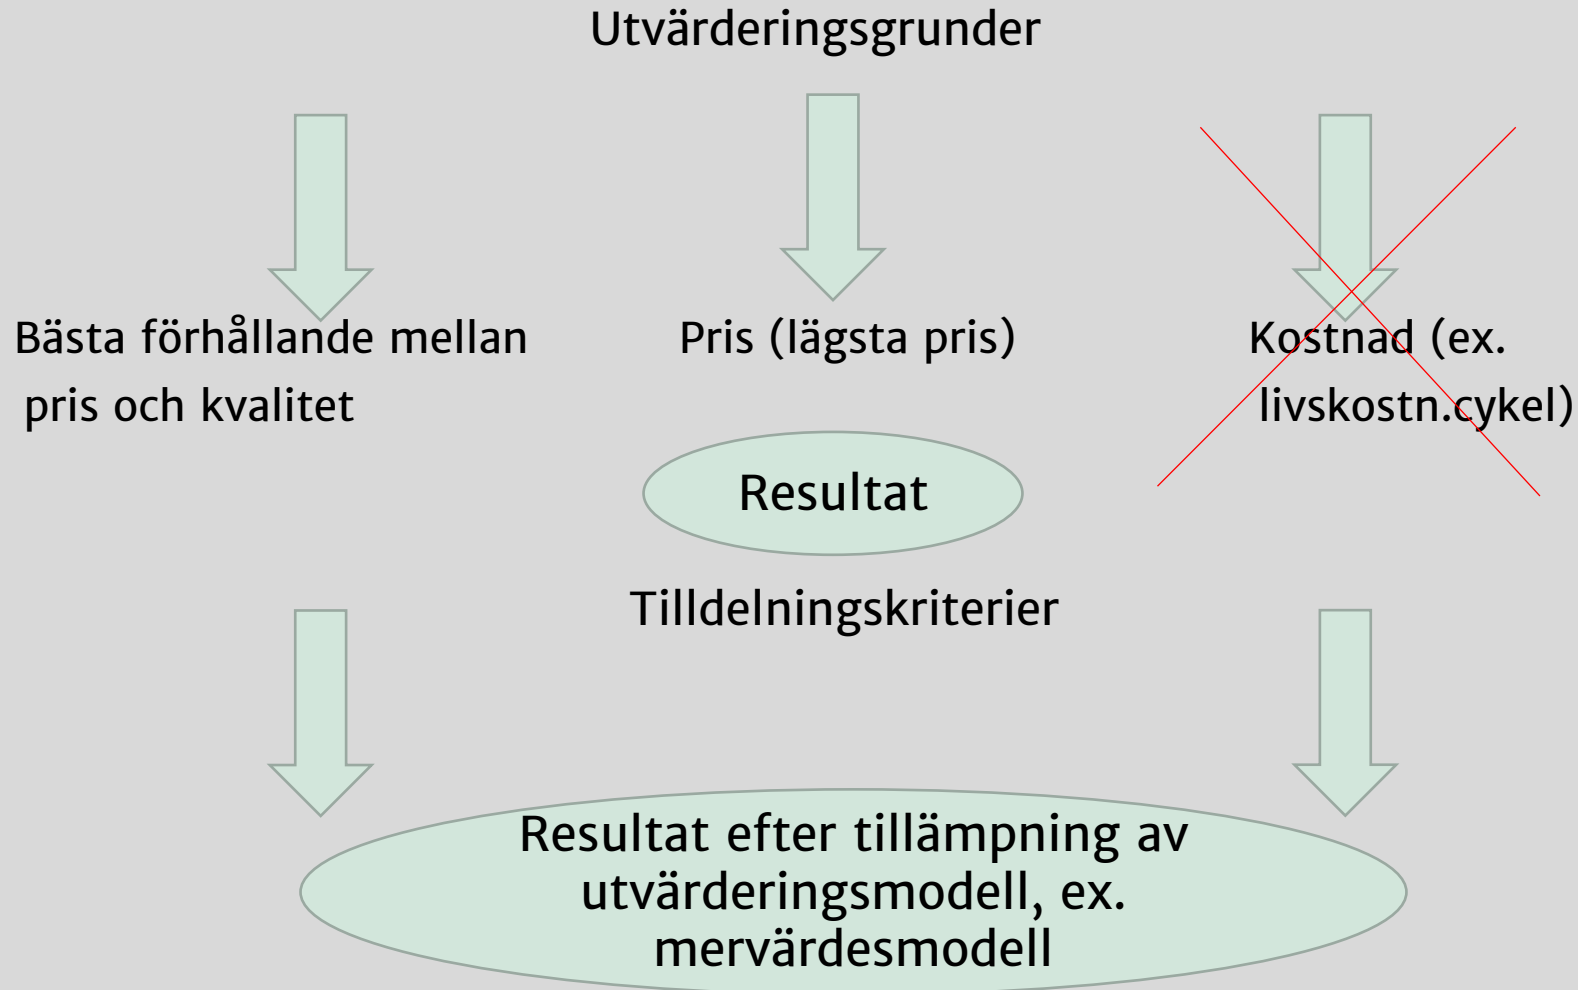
Utvärderingsgrunder

Bästa förhållande mellan pris och kvalitet

Pris (lägsta pris)

Kostnad (ex. livskostn.cykel)

Resultat

Tilldelningskriterier

Resultat efter tillämpning av utvärderingsmodell, ex. mervärdesmodell